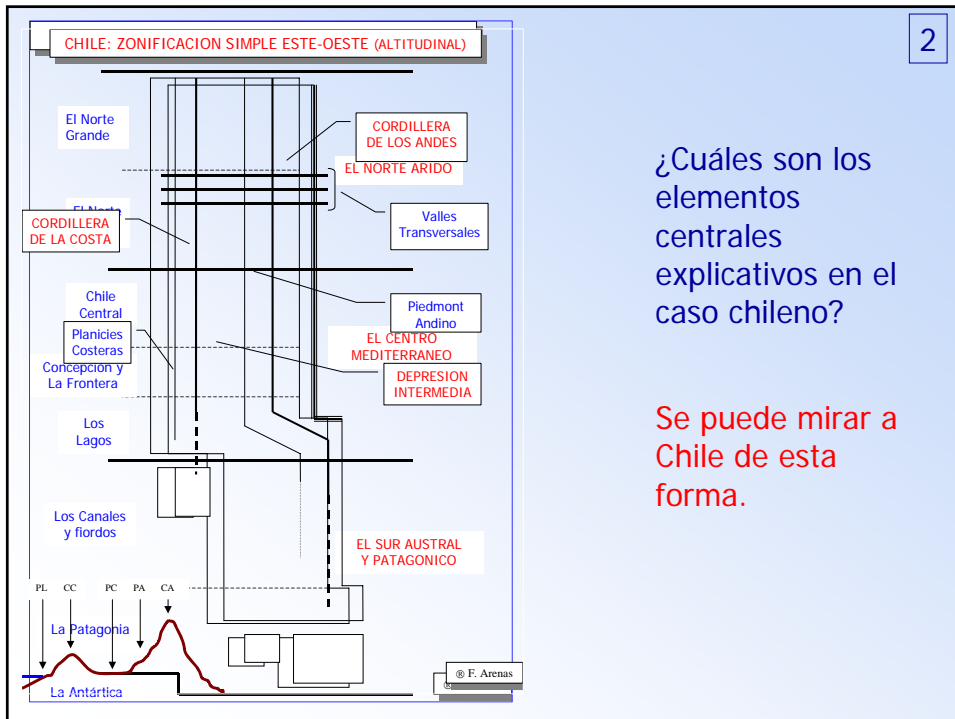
CHILE: ZONIFICACION SIMPLE ESTE-OESTE (ALTITUDINAL)

2

El Norte Grande

CORDILLERA DE LOS ANDES

EL NORTE ARIDO

El Norte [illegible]

CORDILLERA DE LA COSTA

Valles Transversales

Chile Central

Piedmont Andino

Planicies Costeras

EL CENTRO MEDITERRANEO

Concepcion y La Frontera

DEPRESION INTERMEDIA

Los Lagos

Los Canales y fiordos

EL SUR AUSTRAL Y PATAGONICO

PL CC PC PA CA

La Patagonia

La Antártica

® F. Arenas

¿Cuáles son los elementos centrales explicativos en el caso chileno?

Se puede mirar a Chile de esta forma.